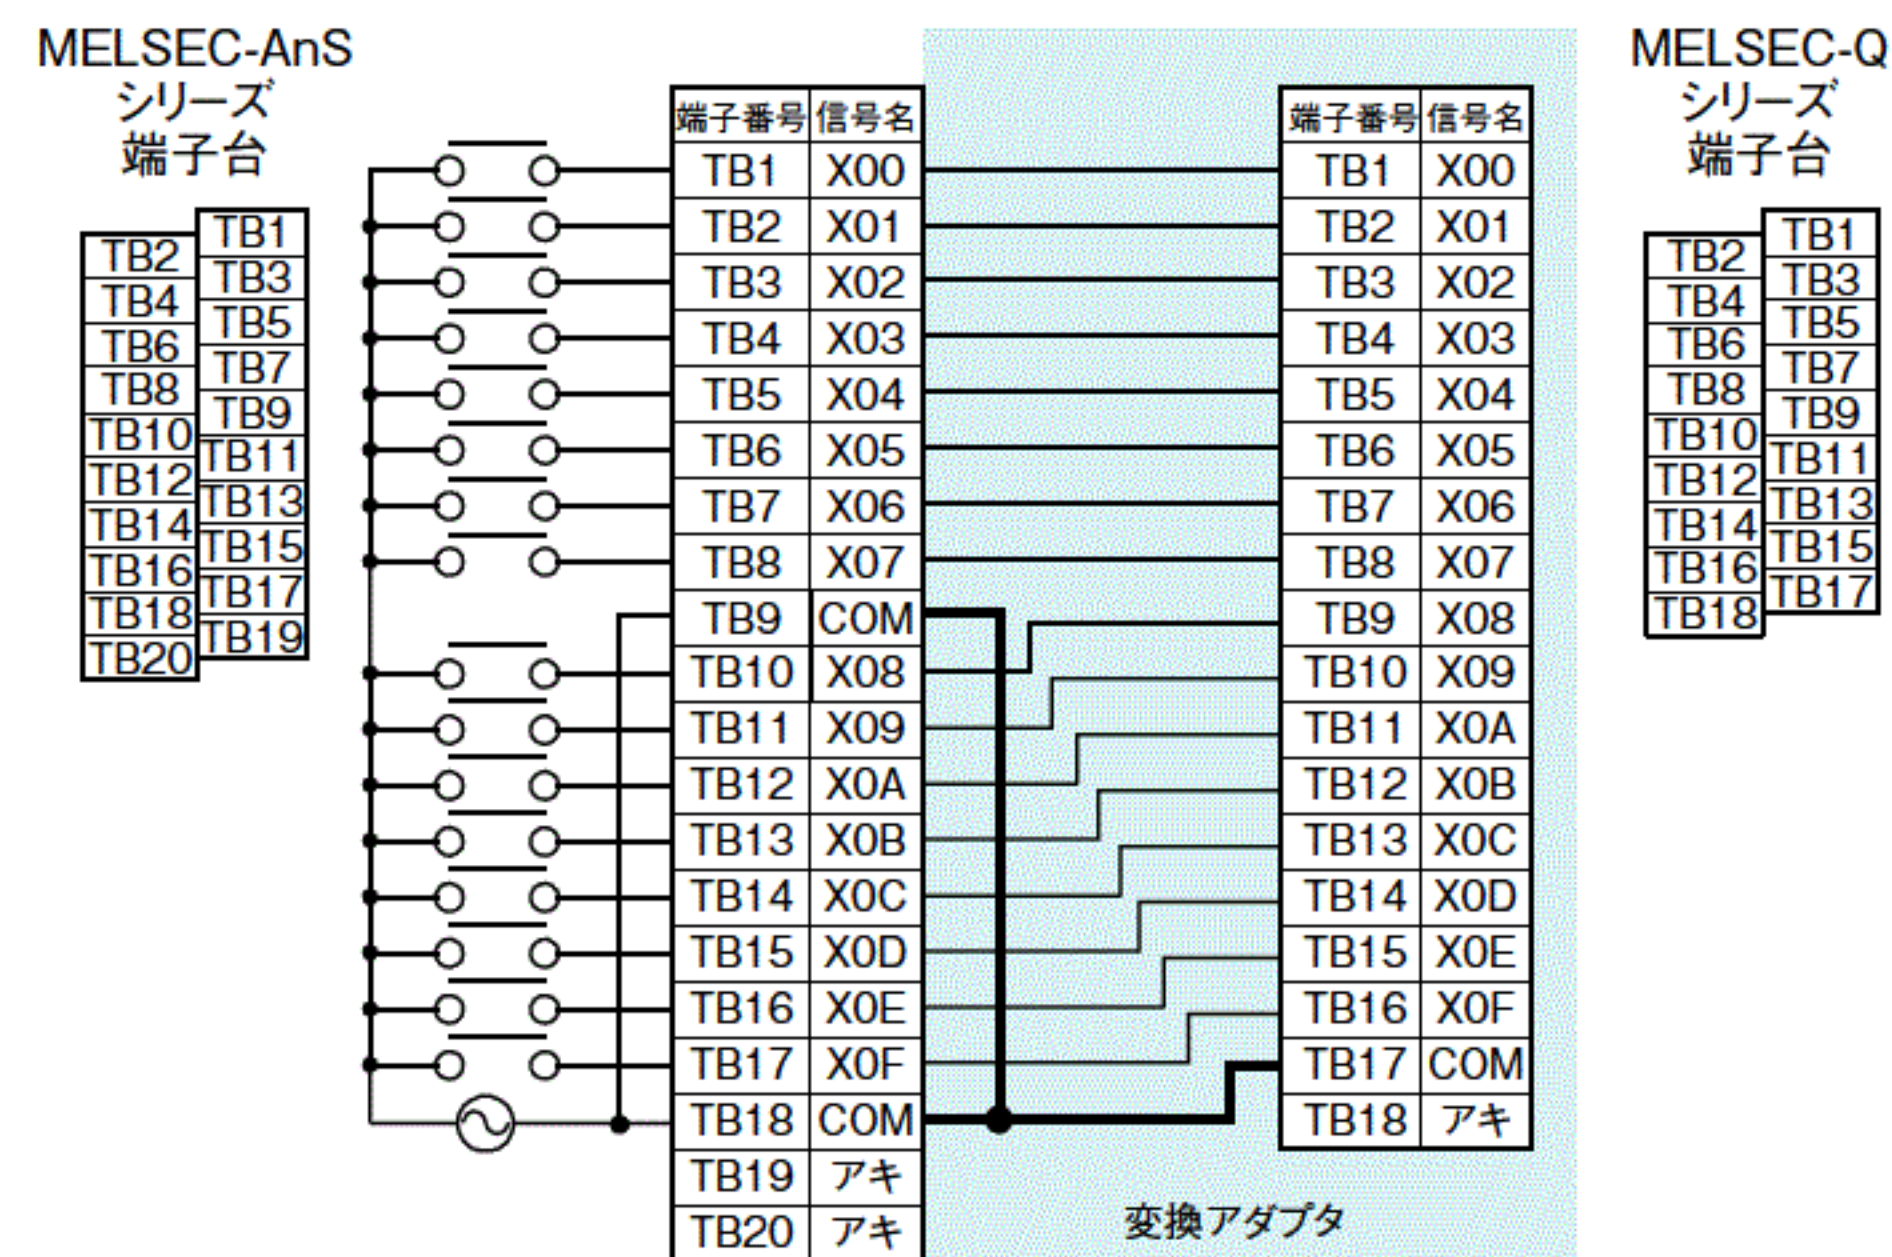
MELSEC-AnS
シリーズ
端子台

| TB2 | TB1 |
|---|---|
| TB4 | TB3 |
| TB6 | TB5 |
| TB8 | TB7 |
| TB10 | TB9 |
| TB12 | TB11 |
| TB14 | TB13 |
| TB16 | TB15 |
| TB18 | TB17 |
| TB20 | TB19 |

| 端子番号 | 信号名 |
|---|---|
| TB1 | X00 |
| TB2 | X01 |
| TB3 | X02 |
| TB4 | X03 |
| TB5 | X04 |
| TB6 | X05 |
| TB7 | X06 |
| TB8 | X07 |
| TB9 | COM |
| TB10 | X08 |
| TB11 | X09 |
| TB12 | X0A |
| TB13 | X0B |
| TB14 | X0C |
| TB15 | X0D |
| TB16 | X0E |
| TB17 | X0F |
| TB18 | COM |
| TB19 | アキ |
| TB20 | アキ |

| 端子番号 | 信号名 |
|---|---|
| TB1 | X00 |
| TB2 | X01 |
| TB3 | X02 |
| TB4 | X03 |
| TB5 | X04 |
| TB6 | X05 |
| TB7 | X06 |
| TB8 | X07 |
| TB9 | X08 |
| TB10 | X09 |
| TB11 | X0A |
| TB12 | X0B |
| TB13 | X0C |
| TB14 | X0D |
| TB15 | X0E |
| TB16 | X0F |
| TB17 | COM |
| TB18 | アキ |

変換アダプタ

MELSEC-Q
シリーズ
端子台

| TB2 | TB1 |
|---|---|
| TB4 | TB3 |
| TB6 | TB5 |
| TB8 | TB7 |
| TB10 | TB9 |
| TB12 | TB11 |
| TB14 | TB13 |
| TB16 | TB15 |
| TB18 | TB17 |